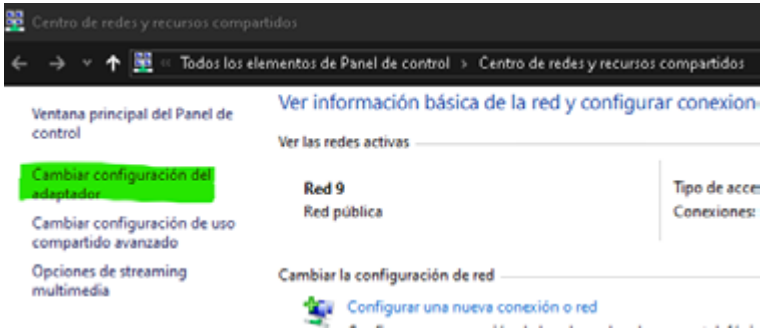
Centro de redes y recursos compartidos

« Todos los elementos de Panel de control › Centro de redes y recursos compartidos

Ventana principal del Panel de control

Cambiar configuración del adaptador

Cambiar configuración de uso compartido avanzado

Opciones de streaming multimedia

Ver información básica de la red y configurar conexion

Ver las redes activas

Red 9
Red pública

Tipo de acce
Conexiones:

Cambiar la configuración de red

Configurar una nueva conexión o red

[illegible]